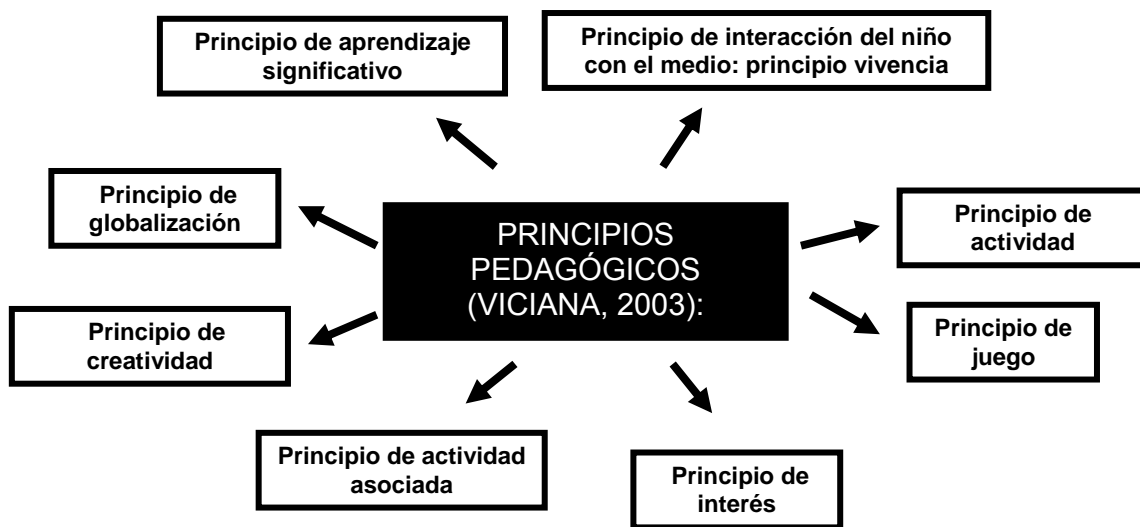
Principio de aprendizaje significativo

Principio de interacción del niño con el medio: principio vivencia

Principio de globalización

PRINCIPIOS PEDAGÓGICOS (VICIANA, 2003):

Principio de actividad

Principio de creatividad

Principio de juego

Principio de actividad asociada

Principio de interés